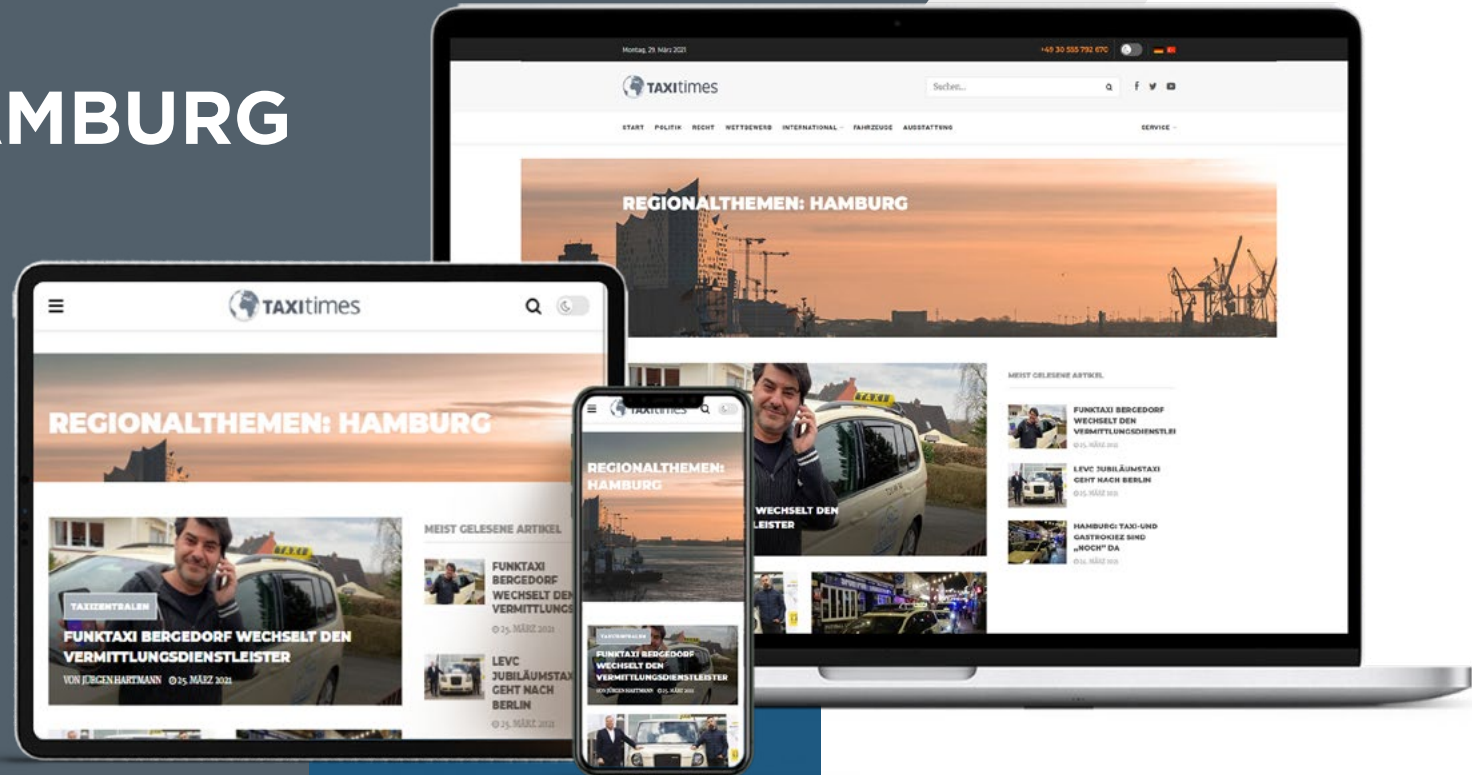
AMBURG

Montag, 29. März 2021

+49 30 555 792 670

TAXItimes

Suchen...

START POLITIK RECHT WETTBEWERB INTERNATIONAL FAHRZEUGE AUSSTATTUNG SERVICE

REGIONALTHEMEN: HAMBURG

WECHSELT DEN
LEISTER

MEIST GELESENE ARTIKEL

FUNKTAXI BERGEDORF WECHSELT DEN VERMITTLUNGSDIENSTLEI
25. MÄRZ 2021

LEVC JUBILÄUMSTAXI GEHT NACH BERLIN
25. MÄRZ 2021

HAMBURG: TAXI-UND GASTROKIEZ SIND „NOCH" DA
24. MÄRZ 2021

TAXItimes

REGIONALTHEMEN: HAMBURG

TAXIZENTRALEN

FUNKTAXI BERGEDORF WECHSELT DEN VERMITTLUNGSDIENSTLEISTER

VON JÜRGEN HARTMANN 25. MÄRZ 2021

MEIST GELESENE ARTIKEL

FUNKTAXI BERGEDORF WECHSELT DEN VERMITTLUNGS
25. MÄRZ 2021

LEVC JUBILÄUMSTAX GEHT NACH BERLIN
25. MÄRZ 2021

TAXItimes

REGIONALTHEMEN: HAMBURG

TAXIZENTRALEN

FUNKTAXI BERGEDORF WECHSELT DEN VERMITTLUNGSDIENSTLEISTER

VON JÜRGEN HARTMANN 25. MÄRZ 2021